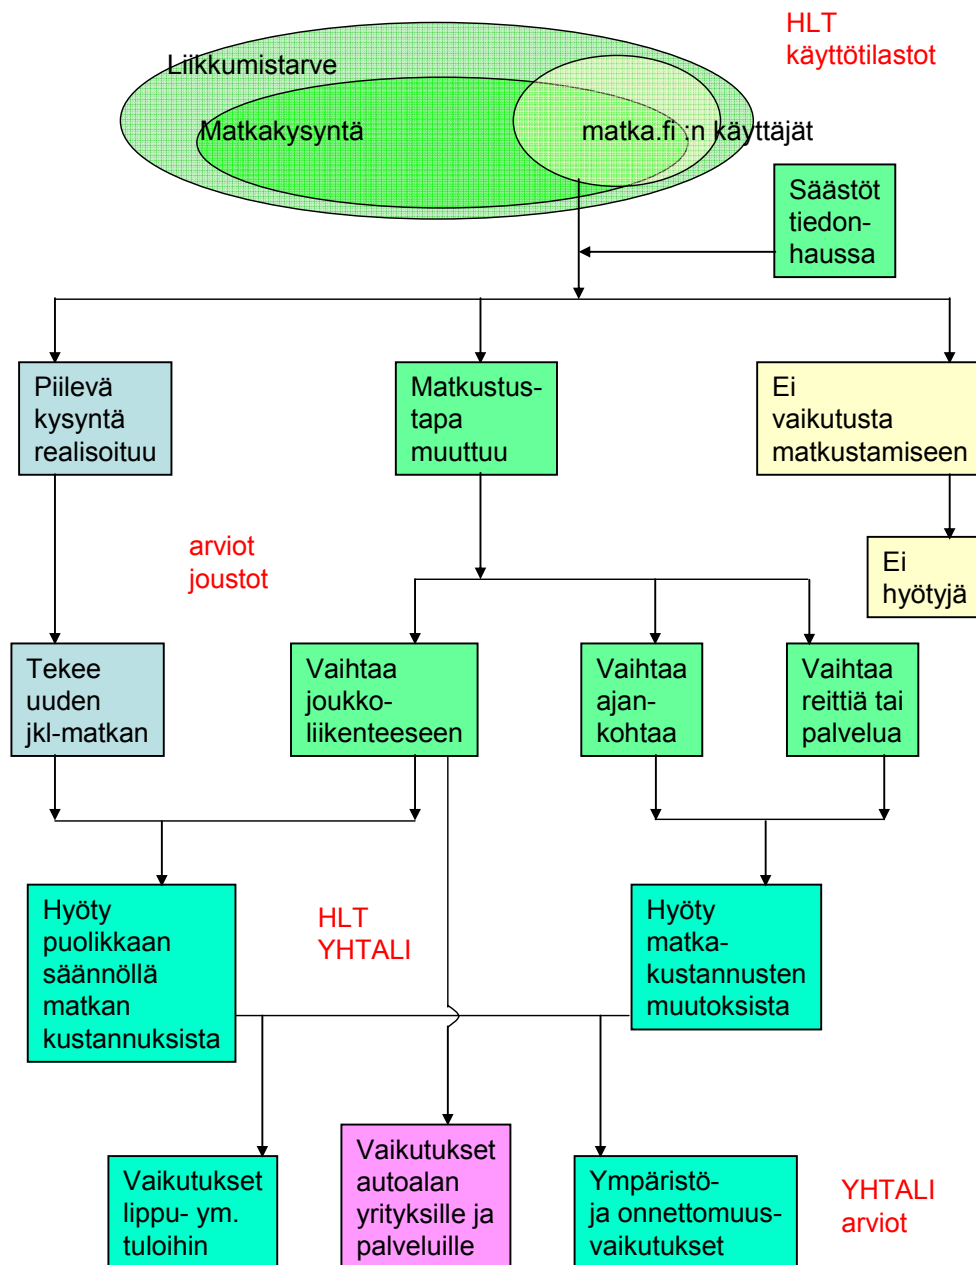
HLT käyttötilastot

Liikkumistarve

Matkakysyntä

matka.fi :n käyttäjät

Säästöt tiedonhaussa

Piilevä kysyntä realisoituu

Matkustustapa muuttuu

Ei vaikutusta matkustamiseen

Ei hyötyjä

arviot joustot

Tekee uuden jkl-matkan

Vaihtaa joukkoliikenteeseen

Vaihtaa ajankohtaa

Vaihtaa reittiä tai palvelua

Hyöty puolikkaan säännöllä matkan kustannuksista

HLT YHTALI

Hyöty matkakustannusten muutoksista

Vaikutukset lippu- ym. tuloihin

Vaikutukset autoalan yrityksille ja palveluille

Ympäristö- ja onnettomuusvaikutukset

YHTALI arviot